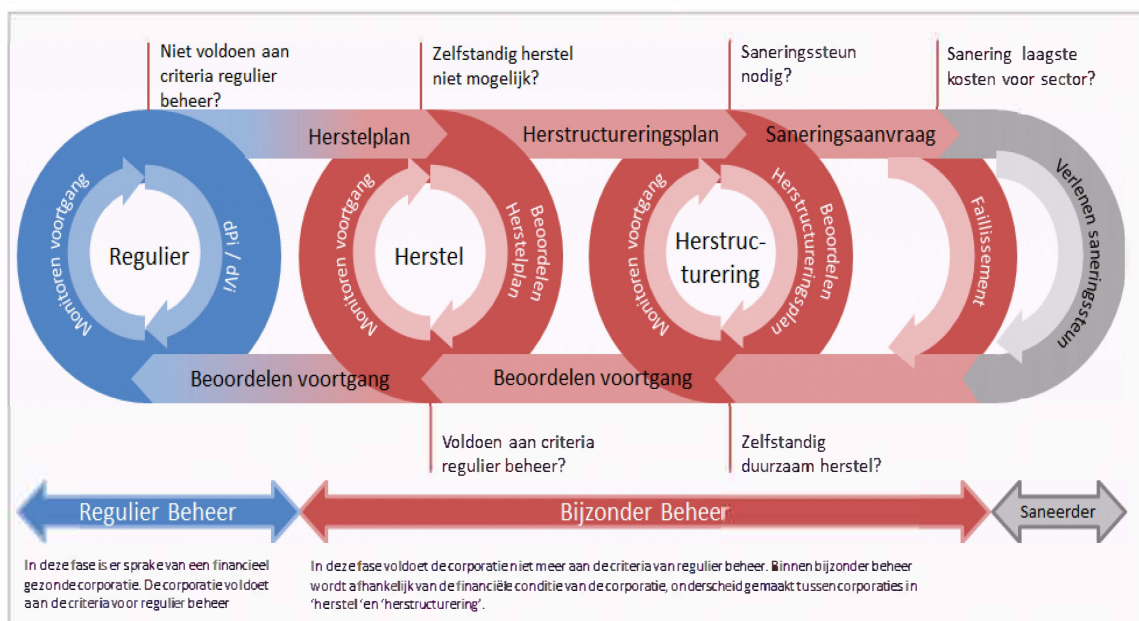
Niet voldoen aan criteria regulier beheer?

Zelfstandig herstel niet mogelijk?

Saneringssteun nodig?

Sanering laagste kosten voor sector?

Herstelplan

Herstructureringsplan

Saneringsaanvraag

Monitoren voortgang

Regulier

dPi / dVi

Monitoren voortgang

Herstel

Beoordelen Herstelplan

Monitoren voortgang

Herstructurering

Beoordelen Herstructureringsplan

Faillissement

Verlenen saneringssteun

Beoordelen voortgang

Beoordelen voortgang

Voldoen aan criteria regulier beheer?

Zelfstandig duurzaam herstel?

Regulier Beheer

Bijzonder Beheer

Saneerder

In deze fase is er sprake van een financieel gezonde corporatie. De corporatie voldoet aan de criteria voor regulier beheer

In deze fase voldoet de corporatie niet meer aan de criteria van regulier beheer. Binnen bijzonder beheer wordt afhankelijk van de financiële conditie van de corporatie, onderscheid gemaakt tussen corporaties in 'herstel' en 'herstructurering'.